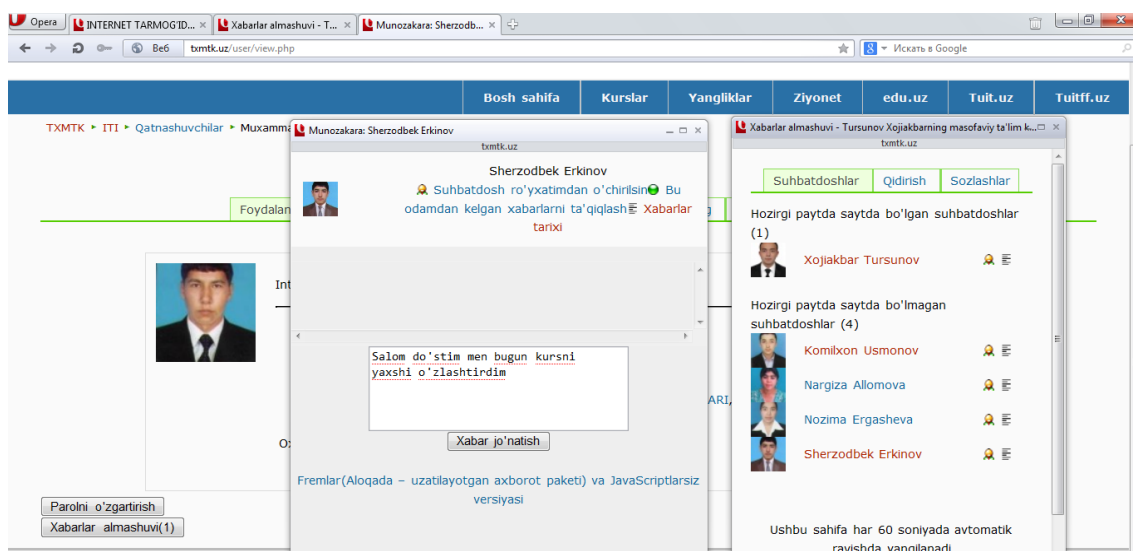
Opera
INTERNET TARMOG'ID...
Xabarlar almashuvi - T...
Munozakara: Sherzodb...
Веб
txmtk.uz/user/view.php
Искать в Google

Bosh sahifa
Kurslar
Yangliklar
Ziyonet
edu.uz
Tuit.uz
Tuitff.uz

TXMTK ▸ ITI ▸ Qatnashuvchilar ▸ Muxamma

Foydalan

Int

ARI,

Ox

Parolni o'zgartirish
Xabarlar almashuvi(1)

Munozakara: Sherzodbek Erkinov
txmtk.uz

Sherzodbek Erkinov
Suhbatdosh ro'yxatimdan o'chirilsin Bu odamdan kelgan xabarlarni ta'qiqlash Xabarlar tarixi

Salom do'stim men bugun kursni yaxshi o'zlashtirdim

Xabar jo'natish

Fremlar(Aloqada – uzatilayotgan axborot paketi) va JavaScriptlarsiz versiyasi

Xabarlar almashuvi - Tursunov Xojiakbarning masofaviy ta'lim k...
txmtk.uz

Suhbatdoshlar
Qidirish
Sozlashlar

Hozirgi paytda saytda bo'lgan suhbatdoshlar (1)
Xojiakbar Tursunov

Hozirgi paytda saytda bo'lmagan suhbatdoshlar (4)
Komilxon Usmonov
Nargiza Allomova
Nozima Ergasheva
Sherzodbek Erkinov

Ushbu sahifa har 60 soniyada avtomatik ravishda yangilanadi